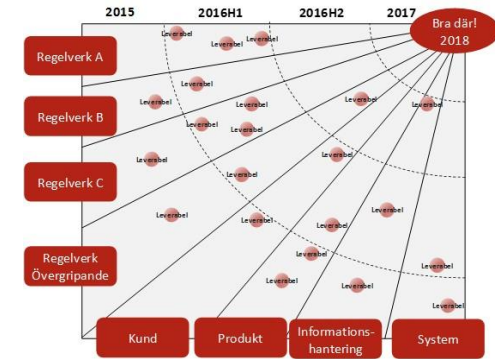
2015

2016H1

2016H2

2017

Bra där! 2018

Regelverk A

Regelverk B

Regelverk C

Regelverk Övergripande

Leverabel

Leverabel

Leverabel

Leverabel

Leverabel

Leverabel

Leverabel

Leverabel

Leverabel

Leverabel

Leverabel

Leverabel

Leverabel

Leverabel

Leverabel

Leverabel

Leverabel

Leverabel

Leverabel

Leverabel

Leverabel

Kund

Produkt

Informationshantering

System